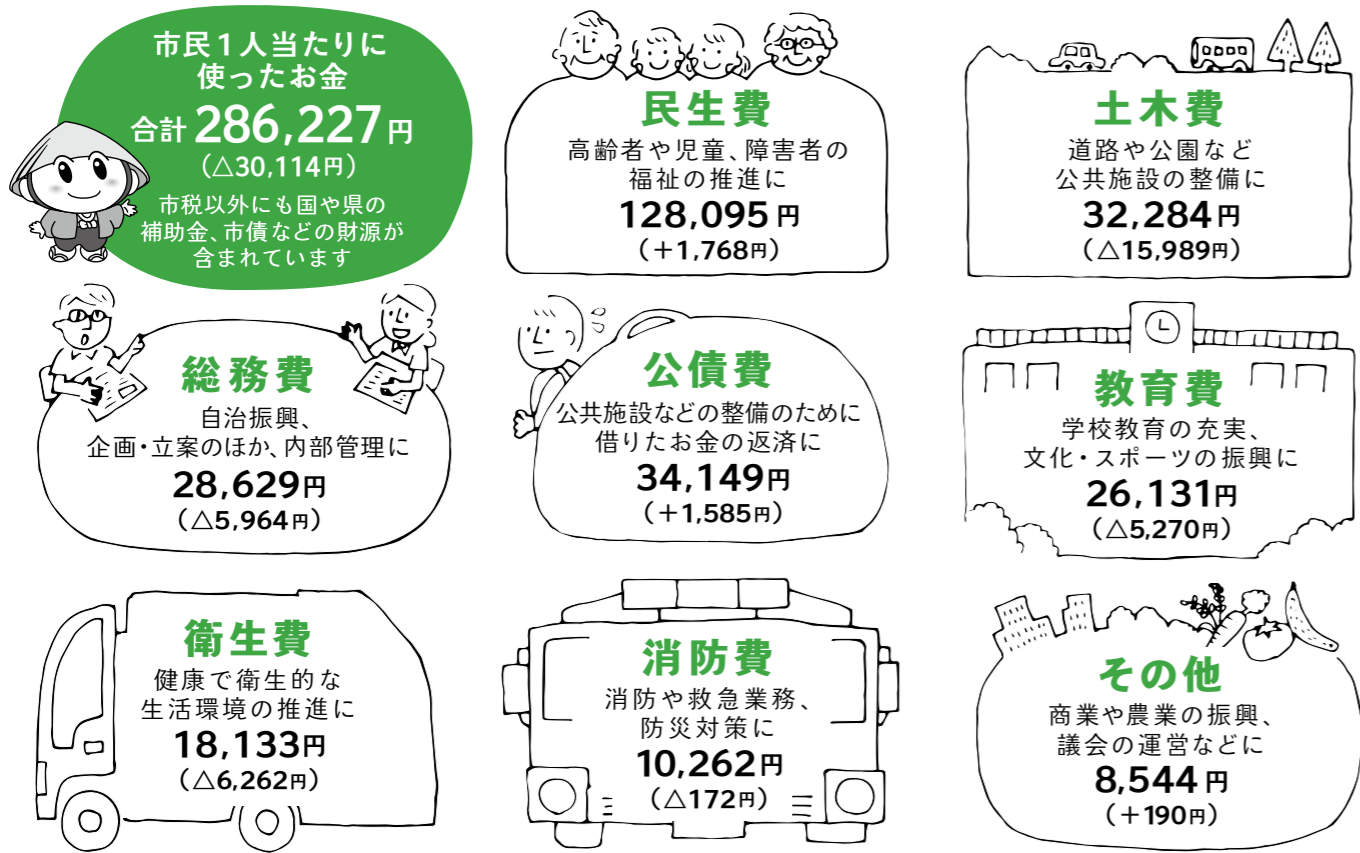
市民１人当たりに使ったお金
合計 286,227円
（△30,114円）
市税以外にも国や県の補助金、市債などの財源が含まれています

民生費
高齢者や児童、障害者の福祉の推進に
128,095円
（＋1,768円）

土木費
道路や公園など公共施設の整備に
32,284円
（△15,989円）

総務費
自治振興、企画・立案のほか、内部管理に
28,629円
（△5,964円）

公債費
公共施設などの整備のために借りたお金の返済に
34,149円
（＋1,585円）

教育費
学校教育の充実、文化・スポーツの振興に
26,131円
（△5,270円）

衛生費
健康で衛生的な生活環境の推進に
18,133円
（△6,262円）

消防費
消防や救急業務、防災対策に
10,262円
（△172円）

その他
商業や農業の振興、議会の運営などに
8,544円
（＋190円）